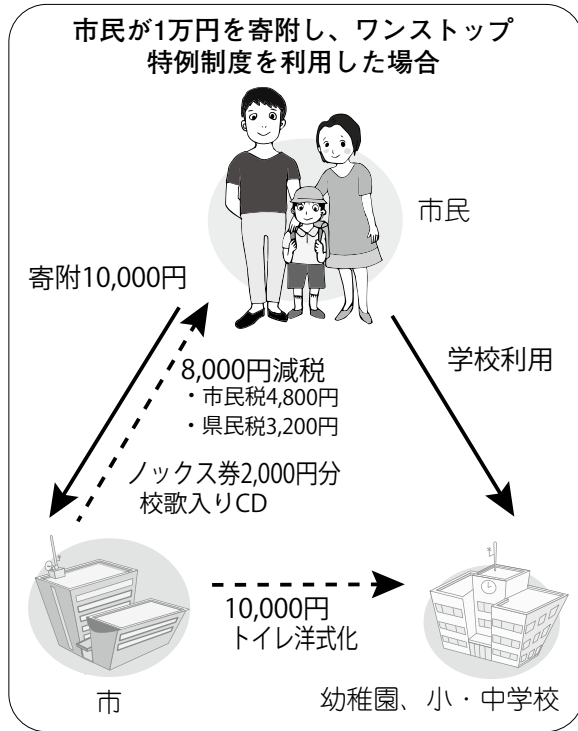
市民が1万円を寄附し、ワンストップ特例制度を利用した場合

市民

寄附10,000円

学校利用

8,000円減税
・市民税4,800円
・県民税3,200円

ノックス券2,000円分
校歌入りCD

10,000円
トイレ洋式化

市

幼稚園、小・中学校